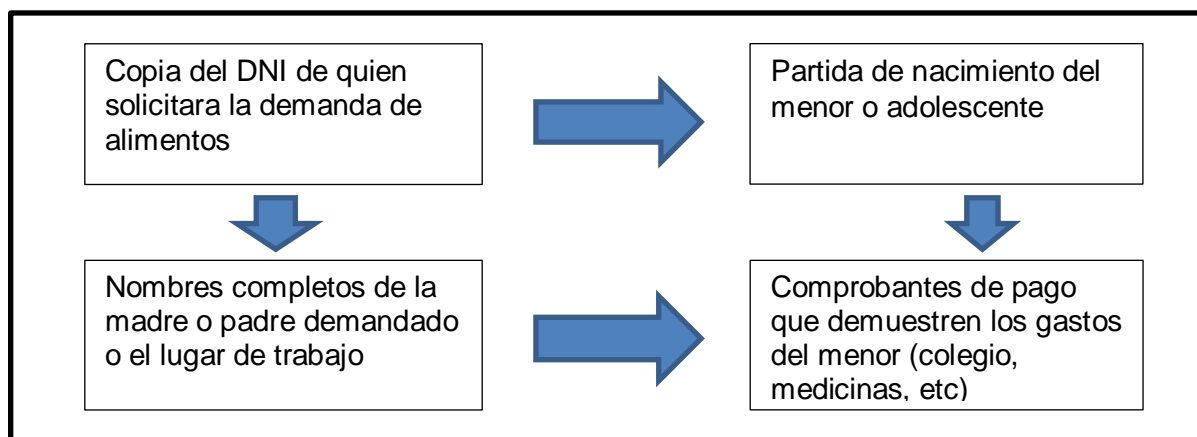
Copia del DNI de quien solicitara la demanda de alimentos

Partida de nacimiento del menor o adolescente

Nombres completos de la madre o padre demandado o el lugar de trabajo

Comprobantes de pago que demuestren los gastos del menor (colegio, medicinas, etc)